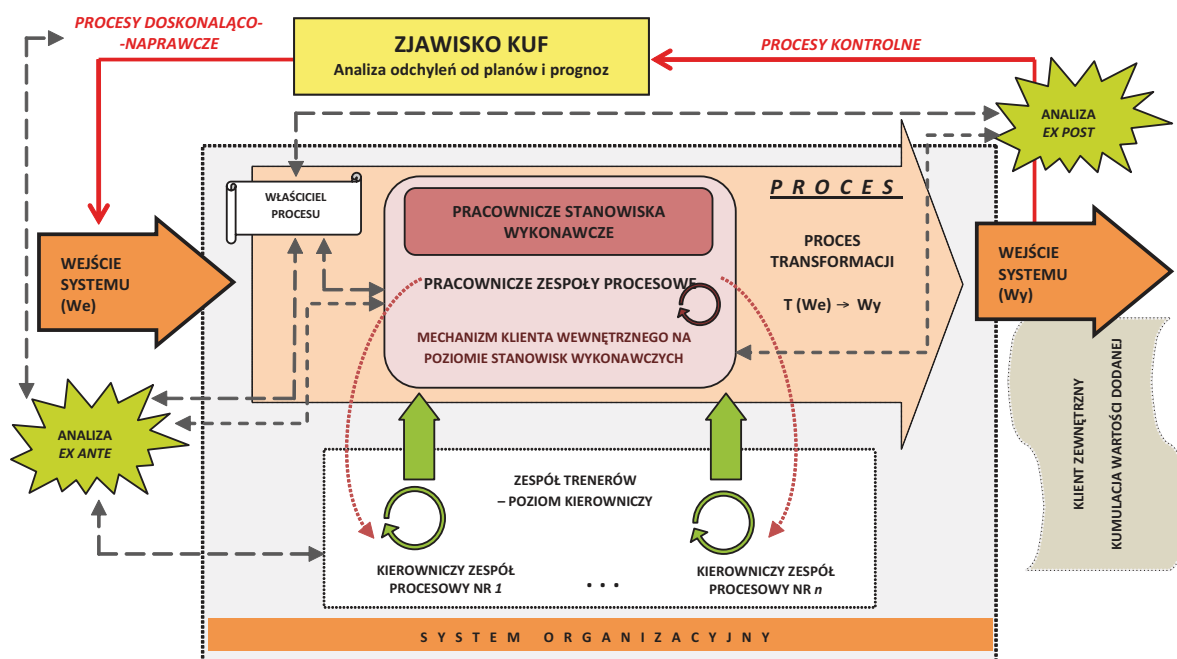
PROCESY DOSKONALĄCO-NAPRAWCZE

ZJAWISKO KUF
Analiza odchyleń od planów i prognoz

PROCESY KONTROLNE

ANALIZA
EX POST

PROCES

WŁAŚCICIEL PROCESU

PRACOWNICZE STANOWISKA WYKONAWCZE

WEJŚCIE SYSTEMU (We)

PRACOWNICZE ZESPOŁY PROCESOWE

PROCES TRANSFORMACJI

T (We) → Wy

WEJŚCIE SYSTEMU (Wy)

MECHANIZM KLIENTA WEWNĘTRZNEGO NA POZIOMIE STANOWISK WYKONAWCZYCH

ANALIZA
EX ANTE

ZESPÓŁ TRENERÓW – POZIOM KIEROWNICZY

KIEROWNICZY ZESPÓŁ PROCESOWY NR 1

. . .

KIEROWNICZY ZESPÓŁ PROCESOWY NR n

KLIENT ZEWNĘTRZNY
KUMULACJA WARTOŚCI DODANEJ

SYSTEM ORGANIZACYJNY